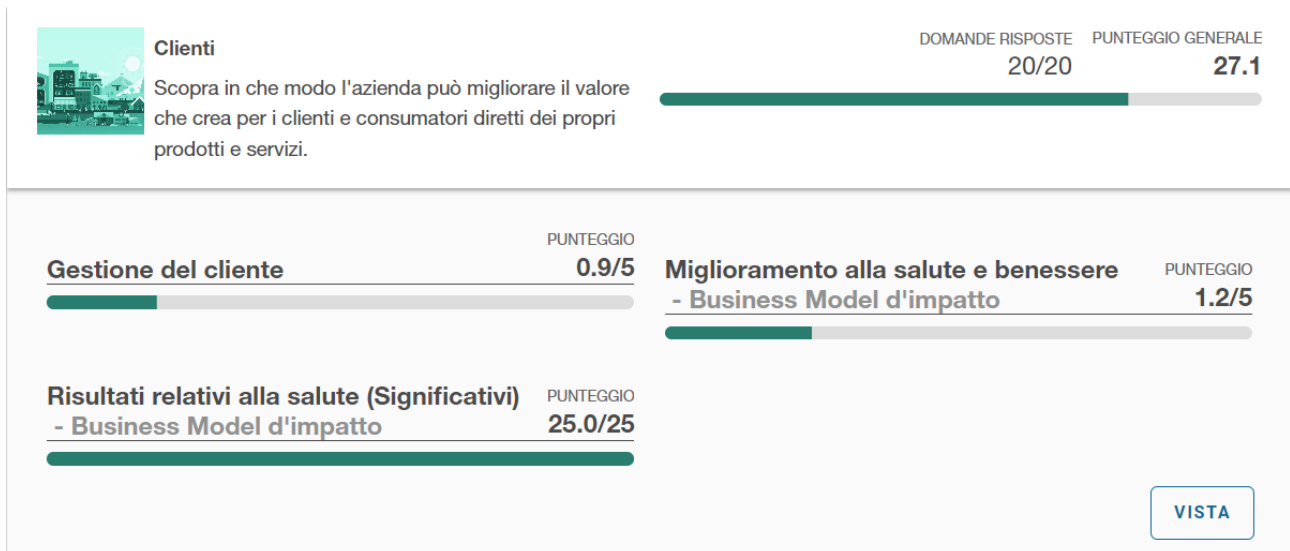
Clienti

Scopra in che modo l'azienda può migliorare il valore che crea per i clienti e consumatori diretti dei propri prodotti e servizi.

DOMANDE RISPOSTE
20/20

PUNTEGGIO GENERALE
27.1

Gestione del cliente
PUNTEGGIO
0.9/5

Miglioramento alla salute e benessere - Business Model d'impatto
PUNTEGGIO
1.2/5

Risultati relativi alla salute (Significativi) - Business Model d'impatto
PUNTEGGIO
25.0/25

VISTA